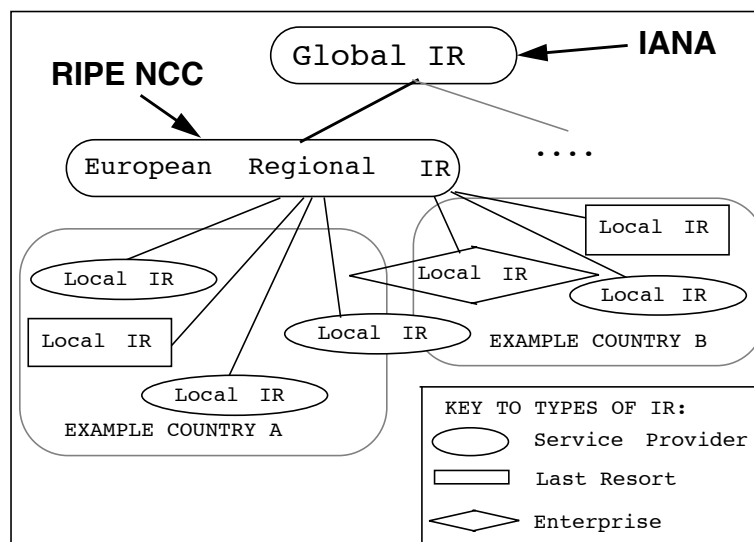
Global IR

IANA

RIPE NCC

European Regional IR

....

Local IR

Local IR

Local IR

Local IR

Local IR

Local IR

Local IR

Local IR

EXAMPLE COUNTRY B

EXAMPLE COUNTRY A

KEY TO TYPES OF IR:

Service Provider

Last Resort

Enterprise